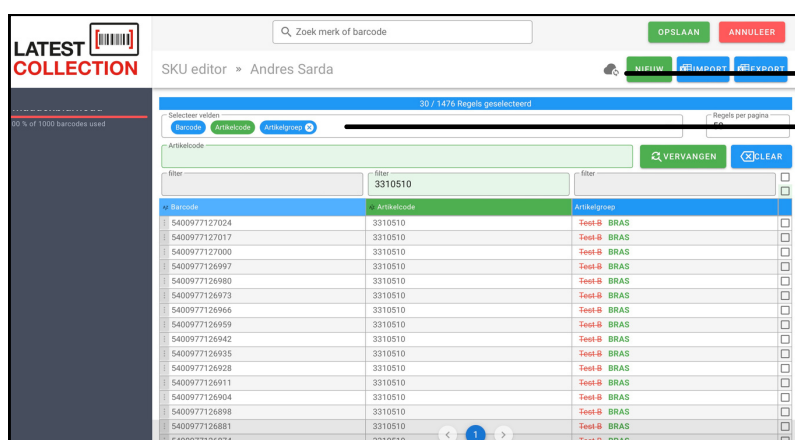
LATEST COLLECTION

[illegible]
00 % of 1000 barcodes used

Zoek merk of barcode

OPSLAAN ANNULEER

SKU editor » Andres Sarda

NIEUW IMPORT EXPORT

30 / 1476 Regels geselecteerd

Selecteer velden
Barcode Artikelcode Artikelgroep

Regels per pagina
50

Artikelcode

VERVANGEN CLEAR

filter
filter
3310510
filter

| Barcode | Artikelcode | Artikelgroep |
|---|---|---|
| 5400977127024 | 3310510 | ~~Test B~~ BRAS |
| 5400977127017 | 3310510 | ~~Test B~~ BRAS |
| 5400977127000 | 3310510 | ~~Test B~~ BRAS |
| 5400977126997 | 3310510 | ~~Test B~~ BRAS |
| 5400977126980 | 3310510 | ~~Test B~~ BRAS |
| 5400977126973 | 3310510 | ~~Test B~~ BRAS |
| 5400977126966 | 3310510 | ~~Test B~~ BRAS |
| 5400977126959 | 3310510 | ~~Test B~~ BRAS |
| 5400977126942 | 3310510 | ~~Test B~~ BRAS |
| 5400977126935 | 3310510 | ~~Test B~~ BRAS |
| 5400977126928 | 3310510 | ~~Test B~~ BRAS |
| 5400977126911 | 3310510 | ~~Test B~~ BRAS |
| 5400977126904 | 3310510 | ~~Test B~~ BRAS |
| 5400977126898 | 3310510 | ~~Test B~~ BRAS |
| 5400977126881 | 3310510 | ~~Test B~~ BRAS |
| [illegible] | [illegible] | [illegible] |

1